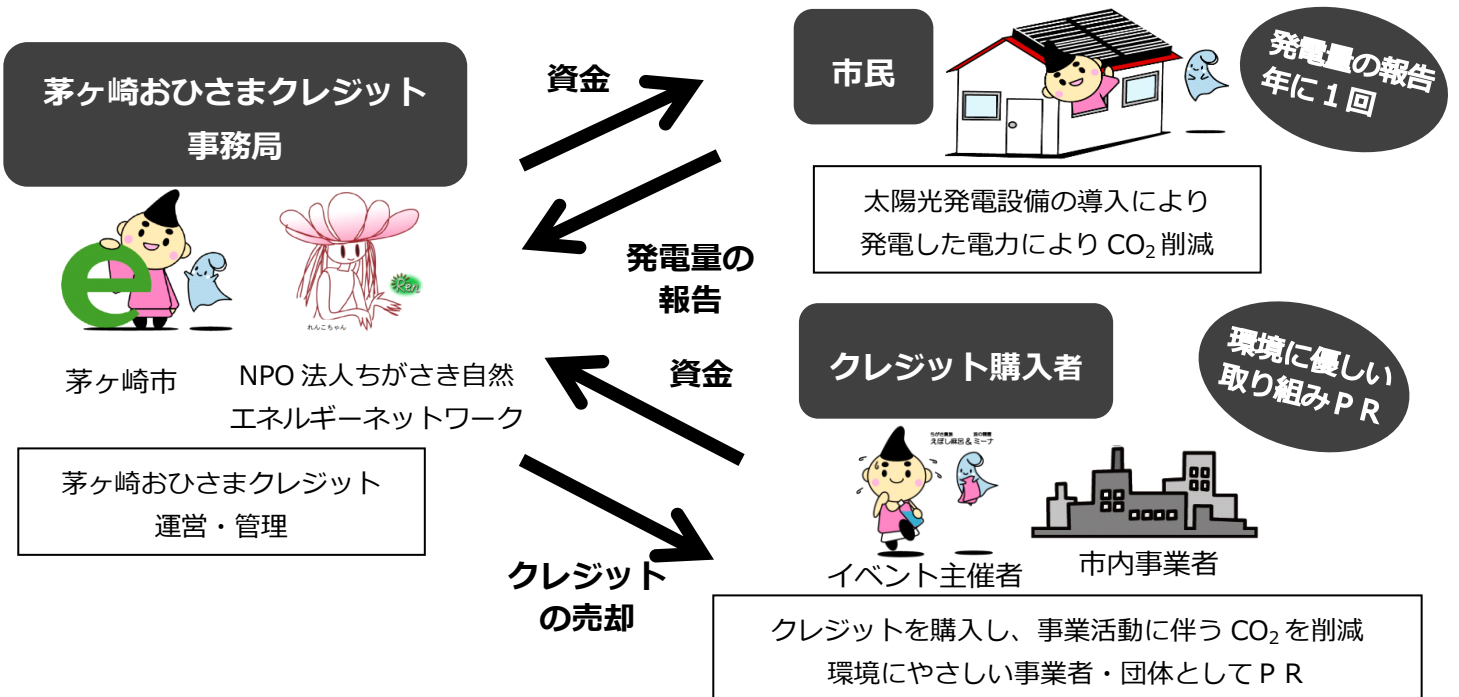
茅ヶ崎おひさまクレジット
事務局

資金

市民

発電量の報告
年に１回

太陽光発電設備の導入により
発電した電力により $CO_2$ 削減

発電量の
報告

れんこちゃん

Ren

茅ヶ崎市

NPO 法人ちがさき自然
エネルギーネットワーク

資金

クレジット購入者

環境に優しい
取り組みＰＲ

茅ヶ崎おひさまクレジット
運営・管理

ちがさき観光　　　　泉の精霊
えぼし麻呂＆ミーナ

イベント主催者

市内事業者

クレジット
の売却

クレジットを購入し、事業活動に伴う $CO_2$ を削減
環境にやさしい事業者・団体としてＰＲ